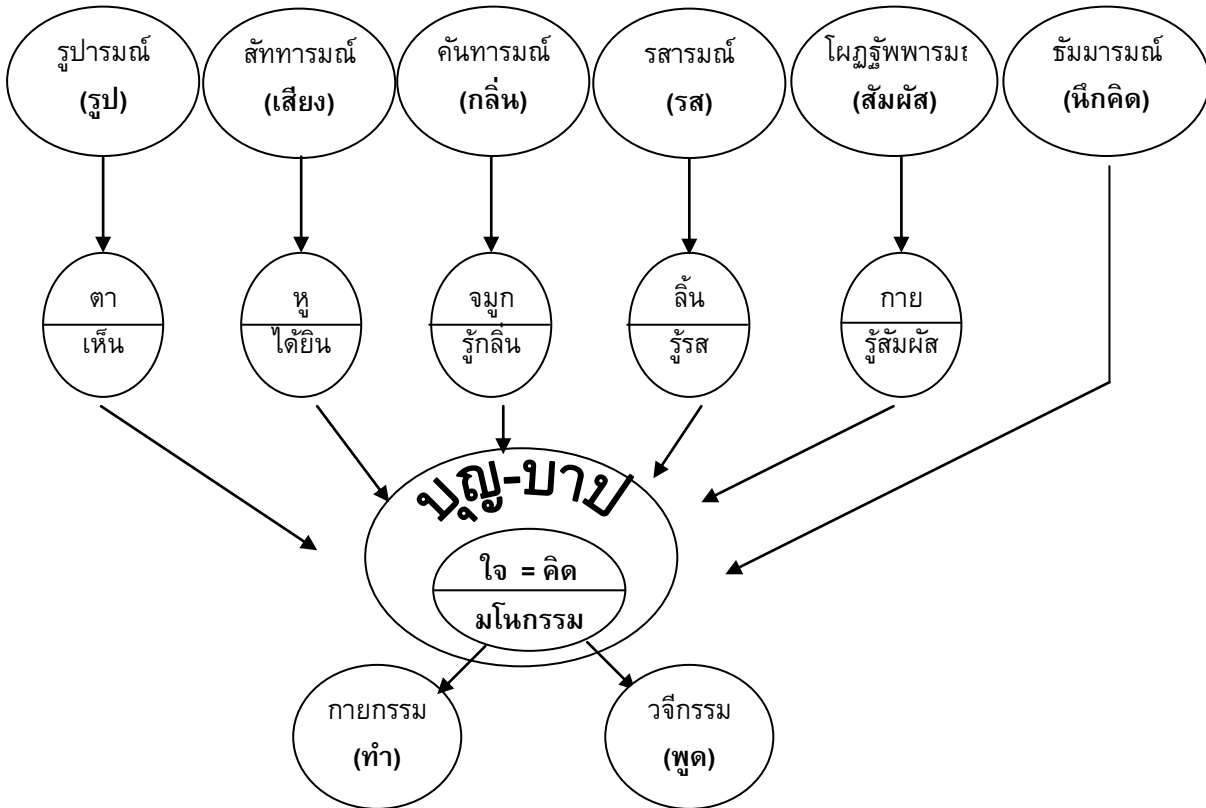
รูปารมณ์
(รูป)

สัททารมณ์
(เสียง)

คันทารมณ์
(กลิ่น)

รสารมณ์
(รส)

โผฏฐัพพารมเ
(สัมผัส)

ธัมมารมณ์
(นึกคิด)

ตา
เห็น

หู
ได้ยิน

จมูก
รู้กลิ่น

ลิ้น
รู้รส

กาย
รู้สัมผัส

บุญ-บาป

ใจ = คิด
มโนกรรม

กายกรรม
(ทำ)

วจีกรรม
(พูด)